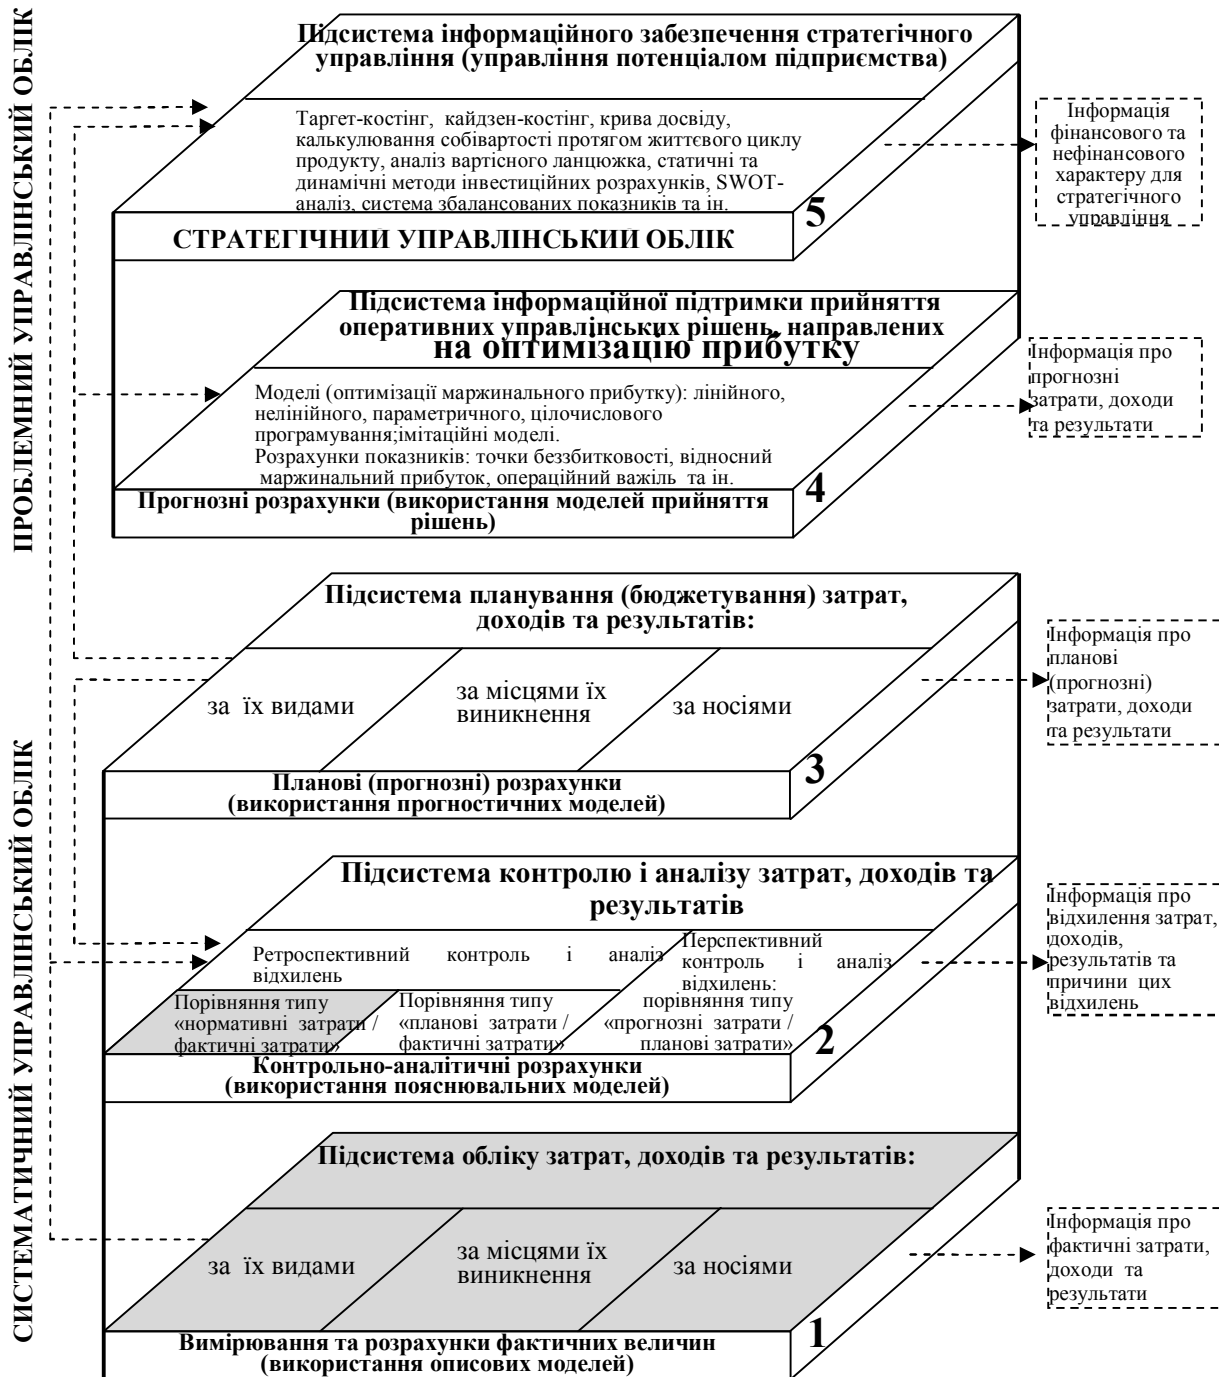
ПРОБЛЕМНИЙ УПРАВЛІНСЬКИЙ ОБЛІК

Підсистема інформаційного забезпечення стратегічного управління (управління потенціалом підприємства)

Таргет-костінг, кайдзен-костінг, крива досвіду, калькулювання собівартості протягом життєвого циклу продукту, аналіз вартісного ланцюжка, статичні та динамічні методи інвестиційних розрахунків, SWOT-аналіз, система збалансованих показників та ін.

СТРАТЕГІЧНИЙ УПРАВЛІНСЬКИЙ ОБЛІК

5

Інформація фінансового та нефінансового характеру для стратегічного управління

Підсистема інформаційної підтримки прийняття оперативних управлінських рішень, направлених на оптимізацію прибутку

Моделі (оптимізації маржинального прибутку): лінійного, нелінійного, параметричного, цілочислового програмування;імітаційні моделі.
Розрахунки показників: точки беззбитковості, відносний маржинальний прибуток, операційний важіль та ін.

Прогнозні розрахунки (використання моделей прийняття рішень)

4

Інформація про прогнозні затрати, доходи та результати

Підсистема планування (бюджетування) затрат, доходів та результатів:

за їх видами

за місцями їх виникнення

за носіями

Планові (прогнозні) розрахунки (використання прогностичних моделей)

3

Інформація про планові (прогнозні) затрати, доходи та результати

СИСТЕМАТИЧНИЙ УПРАВЛІНСЬКИЙ ОБЛІК

Підсистема контролю і аналізу затрат, доходів та результатів

Ретроспективний контроль і аналіз відхилень

Перспективний контроль і аналіз відхилень:

Порівняння типу «нормативні затрати / фактичні затрати»

Порівняння типу «планові затрати / фактичні затрати»

порівняння типу «прогнозні затрати / планові затрати»

Контрольно-аналітичні розрахунки (використання пояснювальних моделей)

2

Інформація про відхилення затрат, доходів, результатів та причини цих відхилень

Підсистема обліку затрат, доходів та результатів:

за їх видами

за місцями їх виникнення

за носіями

Вимірювання та розрахунки фактичних величин (використання описових моделей)

1

Інформація про фактичні затрати, доходи та результати